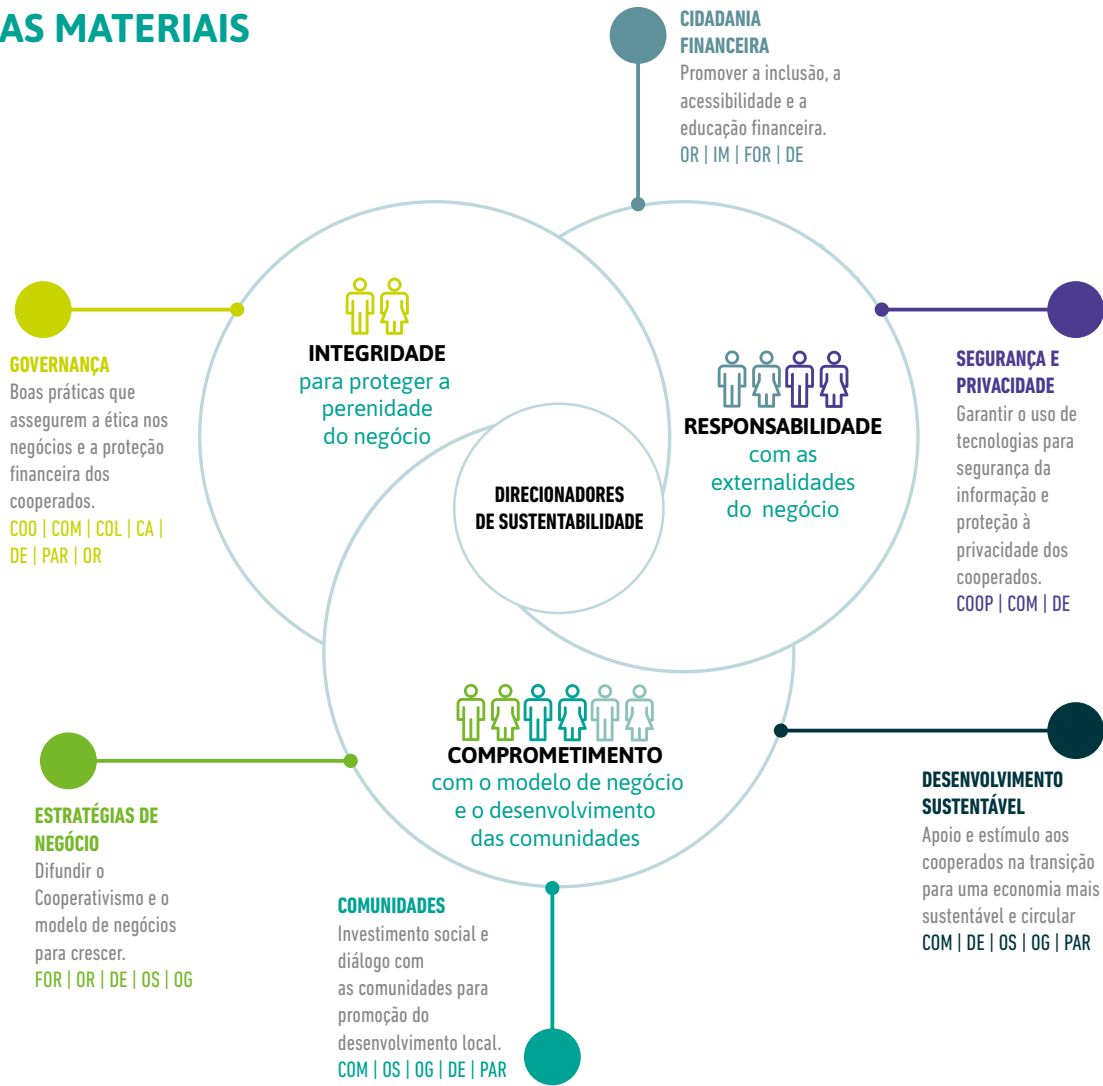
AS MATERIAIS

CIDADANIA FINANCEIRA
Promover a inclusão, a acessibilidade e a educação financeira.
OR | IM | FOR | DE

GOVERNANÇA
Boas práticas que assegurem a ética nos negócios e a proteção financeira dos cooperados.
COO | COM | COL | CA | DE | PAR | OR

INTEGRIDADE
para proteger a perenidade do negócio

RESPONSABILIDADE
com as externalidades do negócio

DIRECIONADORES DE SUSTENTABILIDADE

SEGURANÇA E PRIVACIDADE
Garantir o uso de tecnologias para segurança da informação e proteção à privacidade dos cooperados.
COOP | COM | DE

COMPROMETIMENTO
com o modelo de negócio e o desenvolvimento das comunidades

ESTRATÉGIAS DE NEGÓCIO
Difundir o Cooperativismo e o modelo de negócios para crescer.
FOR | OR | DE | OS | OG

DESENVOLVIMENTO SUSTENTÁVEL
Apoio e estímulo aos cooperados na transição para uma economia mais sustentável e circular
COM | DE | OS | OG | PAR

COMUNIDADES
Investimento social e diálogo com as comunidades para promoção do desenvolvimento local.
COM | OS | OG | DE | PAR